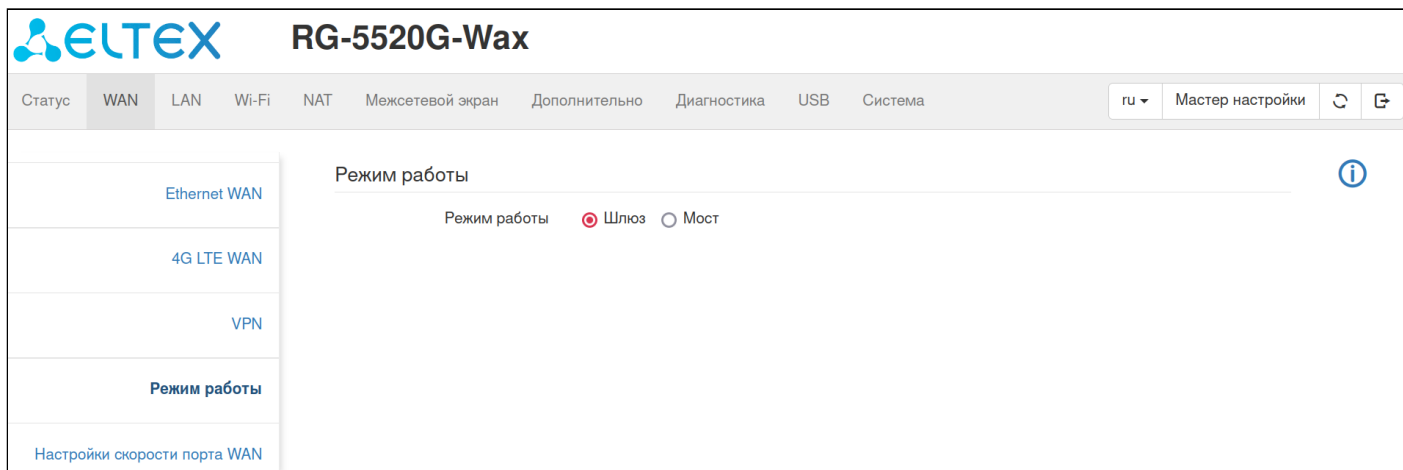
ELTEX RG-5520G-Wax

Статус WAN LAN Wi-Fi NAT Межсетевой экран Дополнительно Диагностика USB Система

ru Мастер настройки

Ethernet WAN

4G LTE WAN

VPN

Режим работы

Настройки скорости порта WAN

Режим работы

Режим работы Шлюз Мост